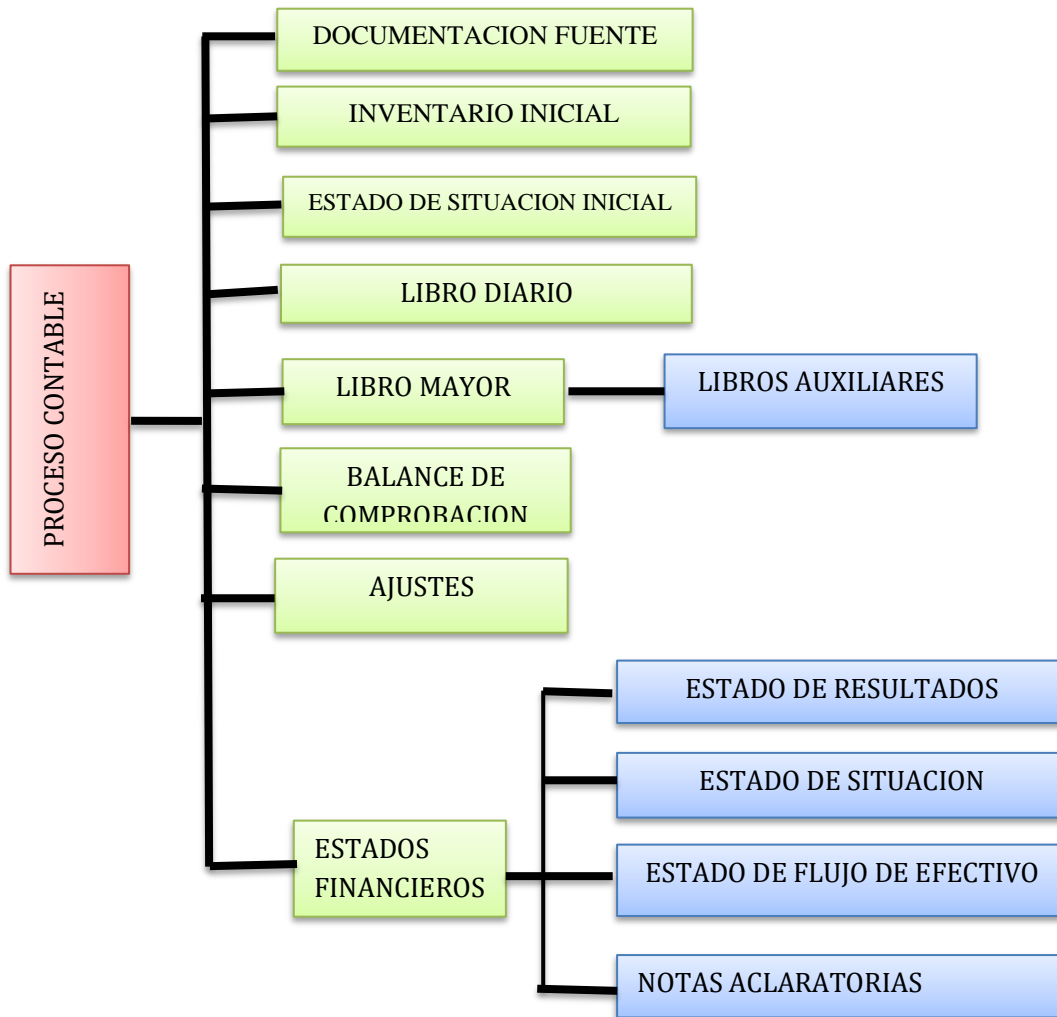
PROCESO CONTABLE

DOCUMENTACION FUENTE

INVENTARIO INICIAL

ESTADO DE SITUACION INICIAL

LIBRO DIARIO

LIBRO MAYOR

LIBROS AUXILIARES

BALANCE DE COMPROBACION

AJUSTES

ESTADOS FINANCIEROS

ESTADO DE RESULTADOS

ESTADO DE SITUACION

ESTADO DE FLUJO DE EFECTIVO

NOTAS ACLARATORIAS